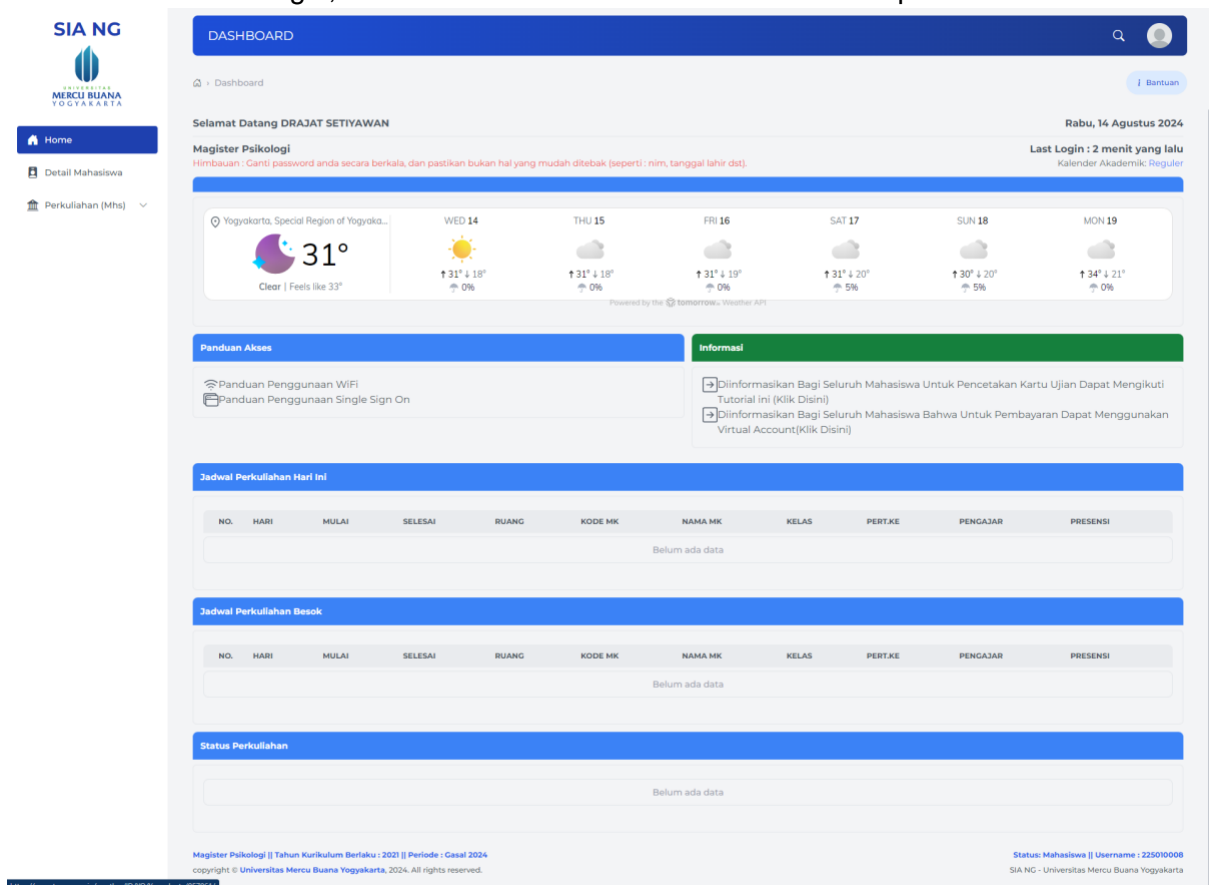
SIA NG

UNIVERSITAS MERCU BUANA YOGYAKARTA

Home
Detail Mahasiswa
Perkuliahan (Mhs)

DASHBOARD

Dashboard

Bantuan

Selamat Datang DRAJAT SETIYAWAN

Rabu, 14 Agustus 2024

Magister Psikologi

Himbauan : Ganti password anda secara berkala, dan pastikan bukan hal yang mudah ditebak (seperti : nim, tanggal lahir dst).

Last Login : 2 menit yang lalu

Kalender Akademik: Reguler

Yogyakarta, Special Region of Yogyaka...

31°

Clear | Feels like 33°

WED 14 ↑31° ↓18° 0%

THU 15 ↑31° ↓18° 0%

FRI 16 ↑31° ↓19° 0%

SAT 17 ↑31° ↓20° 5%

SUN 18 ↑30° ↓20° 5%

MON 19 ↑34° ↓21° 0%

Powered by the tomorrow.io Weather API

Panduan Akses

Panduan Penggunaan WiFi
Panduan Penggunaan Single Sign On

Informasi

Diinformasikan Bagi Seluruh Mahasiswa Untuk Pencetakan Kartu Ujian Dapat Mengikuti Tutorial ini (Klik Disini)
Diinformasikan Bagi Seluruh Mahasiswa Bahwa Untuk Pembayaran Dapat Menggunakan Virtual Account(Klik Disini)

Jadwal Perkuliahan Hari Ini

| NO. | HARI | MULAI | SELESAI | RUANG | KODE MK | NAMA MK | KELAS | PERT.KE | PENGAJAR | PRESENSI |
|---|---|---|---|---|---|---|---|---|---|---|
| Belum ada data | | | | | | | | | | |

Jadwal Perkuliahan Besok

| NO. | HARI | MULAI | SELESAI | RUANG | KODE MK | NAMA MK | KELAS | PERT.KE | PENGAJAR | PRESENSI |
|---|---|---|---|---|---|---|---|---|---|---|
| Belum ada data | | | | | | | | | | |

Status Perkuliahan

Belum ada data

Magister Psikologi || Tahun Kurikulum Berlaku : 2021 || Periode : Gasal 2024

copyright © Universitas Mercu Buana Yogyakarta, 2024. All rights reserved.

Status: Mahasiswa || Username : 225010008

SIA NG - Universitas Mercu Buana Yogyakarta